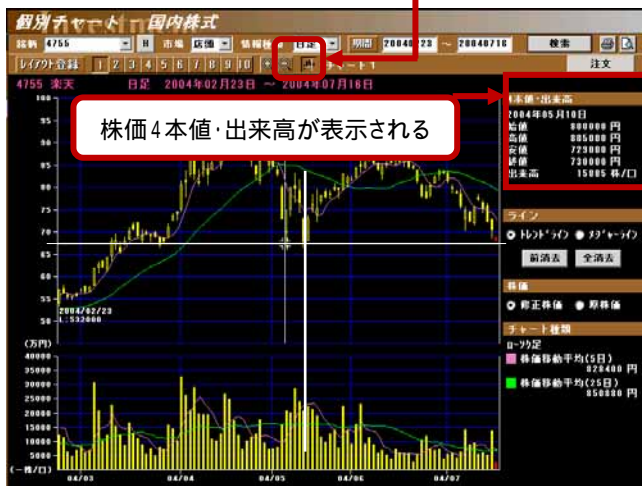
個別チャート 国内株式

銘柄 4755 H 市場 店頭 情報種 日足 期間 20040223 ~ 20040716 検索

レイアウト登録 1 2 3 4 5 6 7 8 9 10 注文

4755 楽天 日足 2004年02月23日 ~ 2004年07月16日

株価4本値･出来高が表示される

株価･出来高
2004年05月10日
始値 800000 円
高値 805000 円
安値 723000 円
終値 730000 円
出来高 15085 株/口

ライン
トレンドライン タグ･ャーライン
前消去 全消去

株価
修正株価 原株価

チャート種類
ローソク足
株価移動平均(5日) 828400 円
株価移動平均(25日) 850800 円

100
95
90
85
80
75
70
65
60
55
50

2004/02/23
L:532000

(万円)
40000
35000
30000
25000
20000
15000
10000
5000
(一株/口)

04/03 04/04 04/05 04/06 04/07